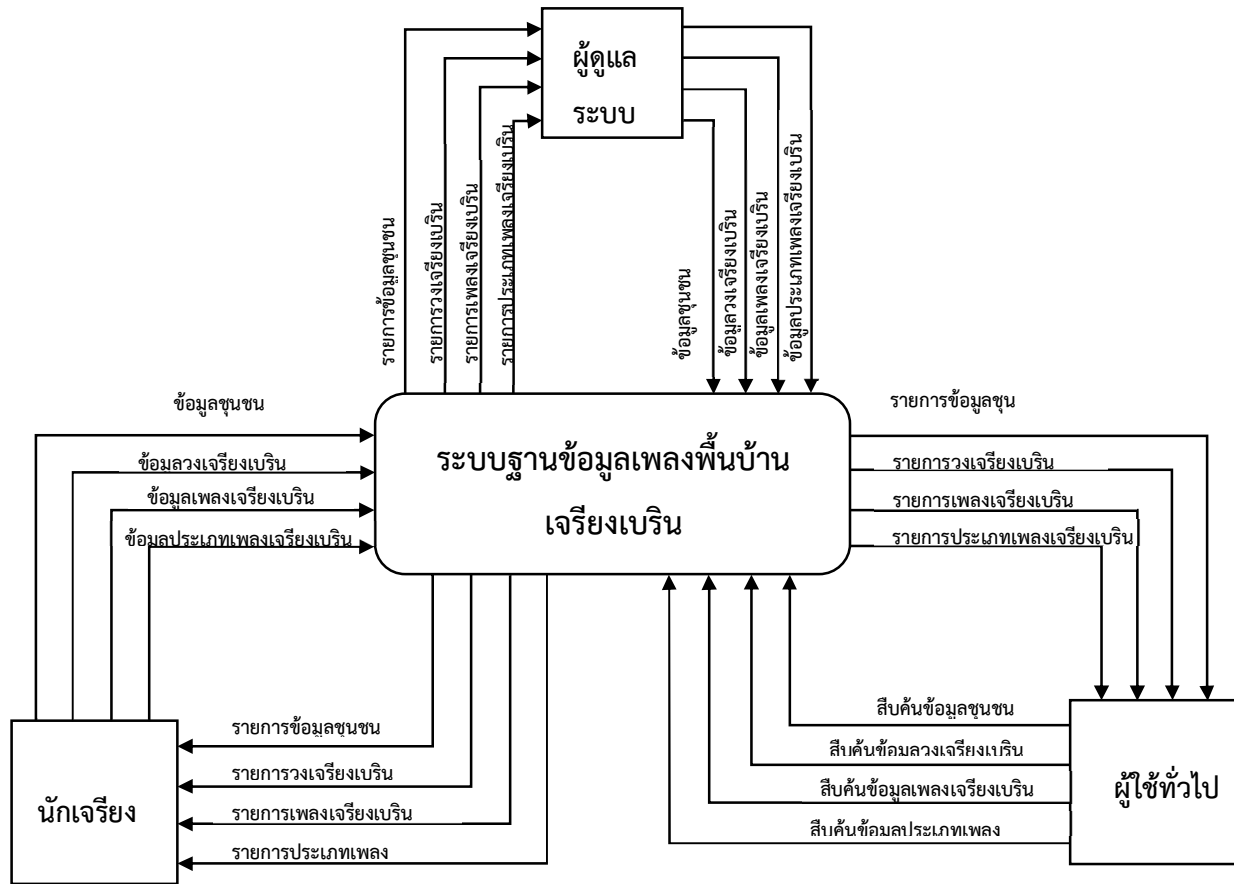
ผู้ดูแล
ระบบ

รายการข้อมูลชุนชน
รายการวงเจรียงเบริน
รายการเพลงเจรียงเบริน
รายการประเภทเพลงเจรียงเบริน

ข้อมูลชุนชน
ข้อมูลวงเจรียงเบริน
ข้อมูลเพลงเจรียงเบริน
ข้อมูลประเภทเพลงเจรียงเบริน

ข้อมูลชุนชน
ข้อมลวงเจรียงเบริน
ข้อมูลเพลงเจรียงเบริน
ข้อมูลประเภทเพลงเจรียงเบริน

ระบบฐานข้อมูลเพลงพื้นบ้าน
เจรียงเบริน

รายการข้อมูลชุน
รายการวงเจรียงเบริน
รายการเพลงเจรียงเบริน
รายการประเภทเพลงเจรียงเบริน

รายการข้อมูลชุนชน
รายการวงเจรียงเบริน
รายการเพลงเจรียงเบริน
รายการประเภทเพลง

นักเจรียง

สืบค้นข้อมูลชุนชน
สืบค้นข้อมลวงเจรียงเบริน
สืบค้นข้อมูลเพลงเจรียงเบริน
สืบค้นข้อมลประเภทเพลง

ผู้ใช้ทั่วไป